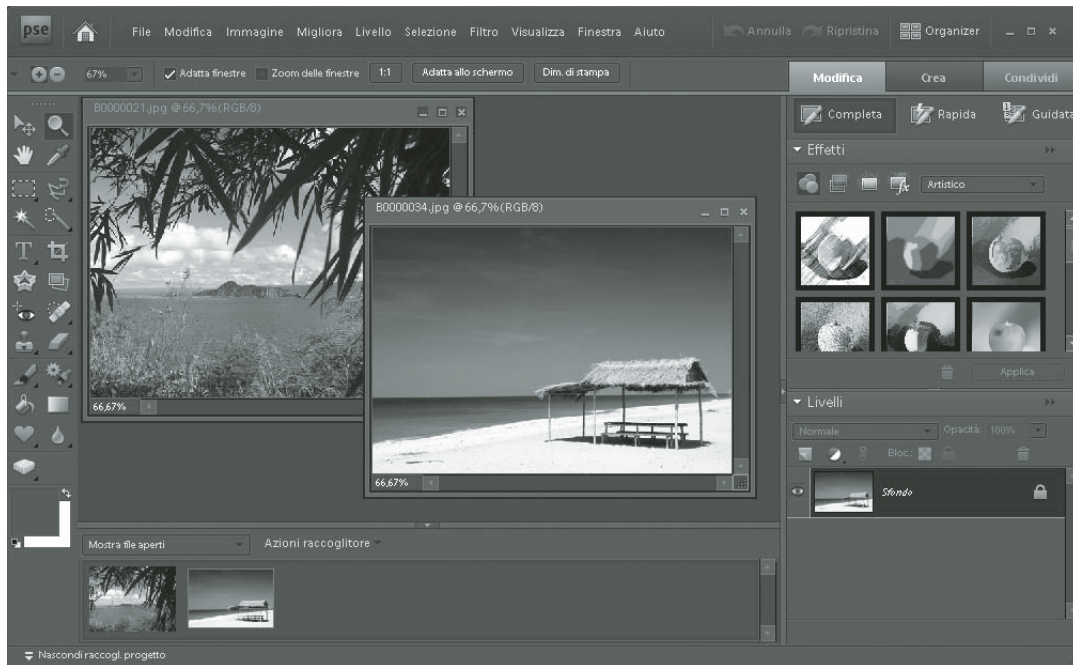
pse

File Modifica Immagine Migliora Livello Selezione Filtro Visualizza Finestra Aiuto

Annulla Ripristina Organizer

67% Adatta finestre Zoom delle finestre 1:1 Adatta allo schermo Dim. di stampa

Modifica Crea Condividi

B0000021.jpg @ 66,7%(RGB/8)

B0000034.jpg @ 66,7%(RGB/8)

66,67%

66,67%

Completa Rapida Guidata

Effetti

Artistico

Applica

Livelli

Normale Opacità: 100%

Bloc.:

Sfondo

Mostra file aperti Azioni raccoglitore

Nascondi raccogl. progetto